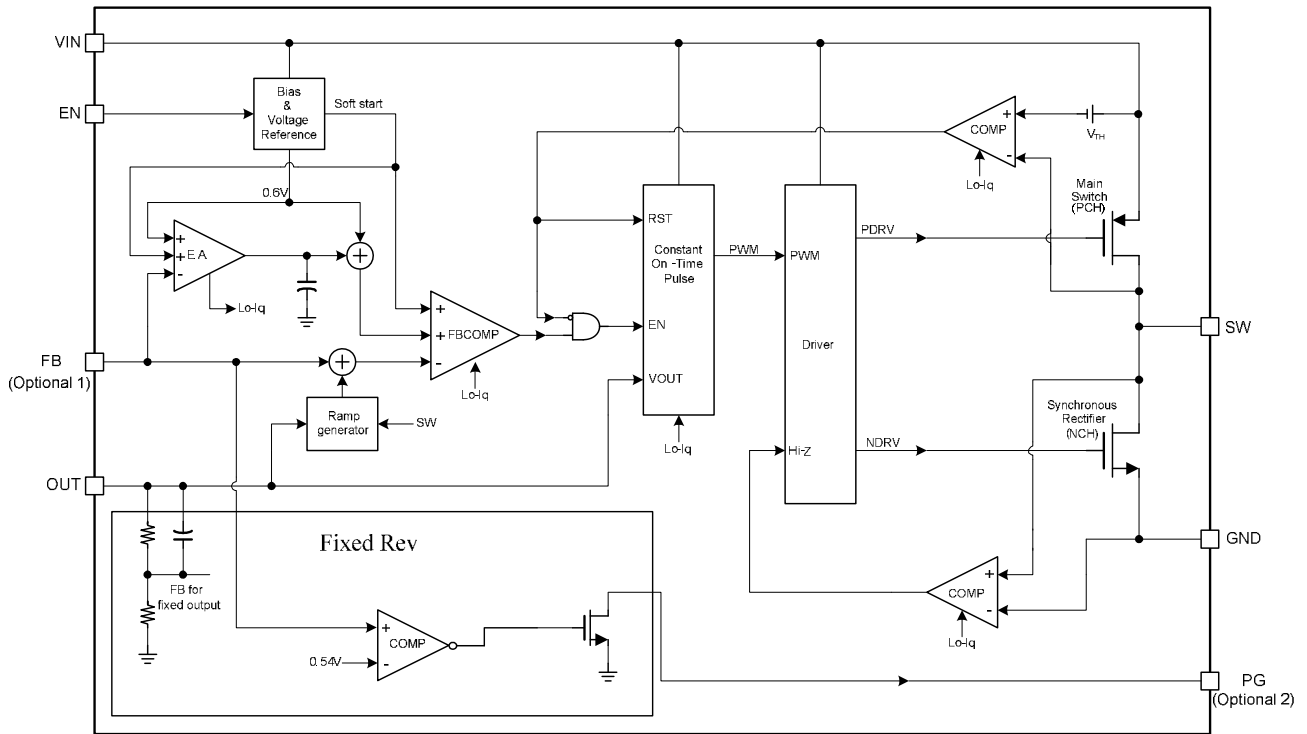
VIN
EN
Bias & Voltage Reference
Soft start
0.6V
+
+
E A
-
Lo-Iq
+
+ FBCOMP
-
Lo-Iq
FB
(Optional 1)
Ramp generator
SW
OUT
RST
Constant On -Time Pulse
EN
VOUT
Lo-Iq
PWM
PWM
Driver
Hi-Z
PDRV
NDRV
COMP
+
-
$V_{TH}$
Lo-Iq
Main Switch (PCH)
SW
Synchronous Rectifier (NCH)
GND
+
COMP
-
Lo-Iq
Fixed Rev
FB for fixed output
+
COMP
0.54V
-
PG
(Optional 2)